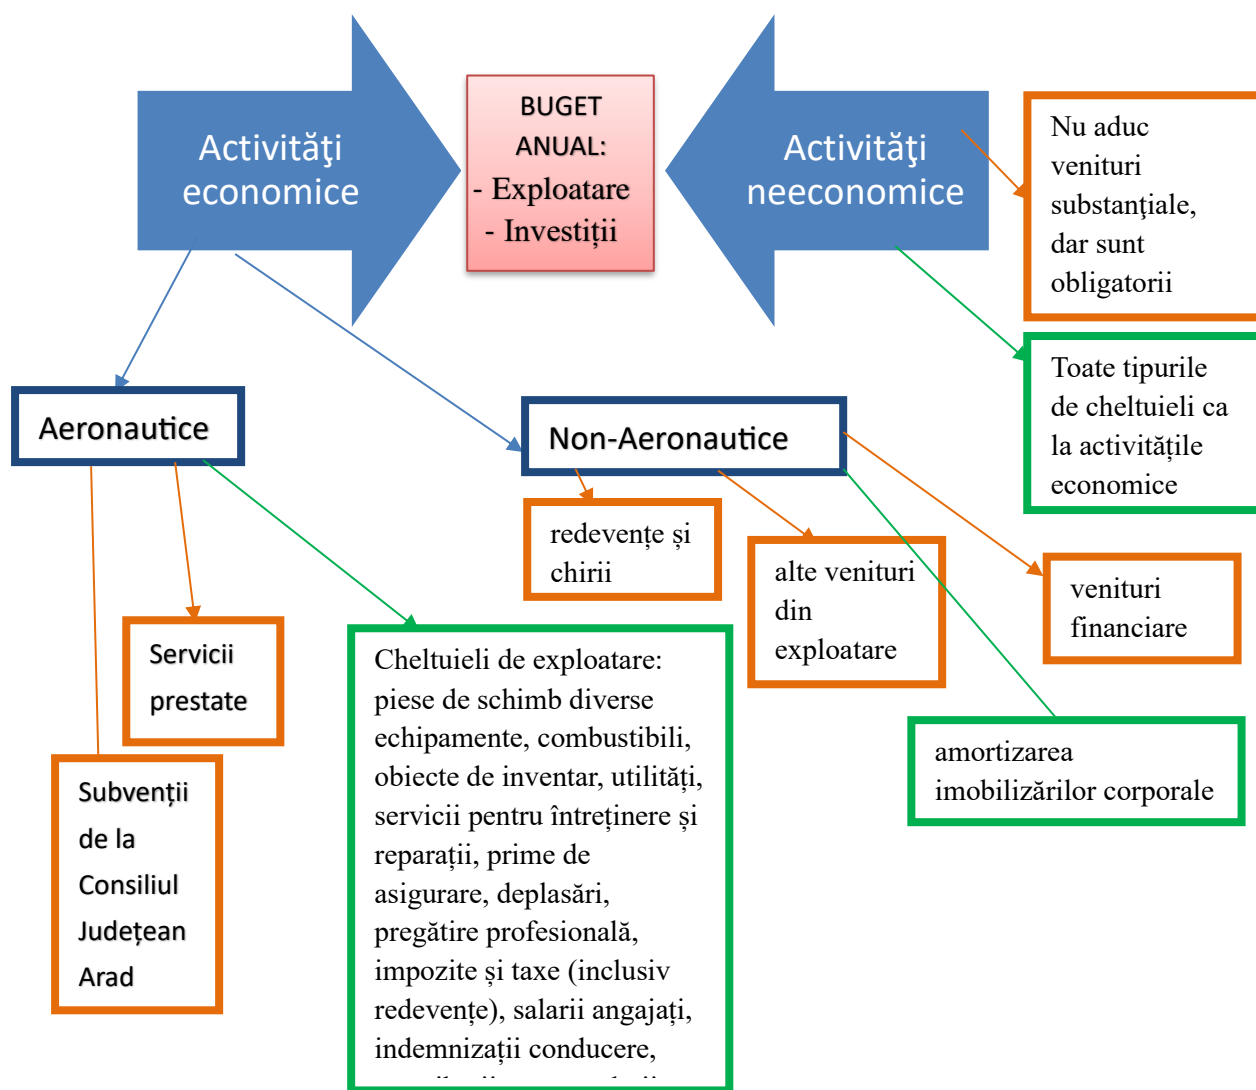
Activităţi economice

BUGET ANUAL:
- Exploatare
- Investiții

Activităţi neeconomice

Nu aduc venituri substanţiale, dar sunt obligatorii

Toate tipurile de cheltuieli ca la activitățile economice

Aeronautice

Non-Aeronautice

redevențe și chirii

alte venituri din exploatare

venituri financiare

Servicii prestate

Cheltuieli de exploatare: piese de schimb diverse echipamente, combustibili, obiecte de inventar, utilități, servicii pentru întreținere și reparații, prime de asigurare, deplasări, pregătire profesională, impozite și taxe (inclusiv redevențe), salarii angajați, indemnizații conducere, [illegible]

amortizarea imobilizărilor corporale

Subvenții de la Consiliul Județean Arad